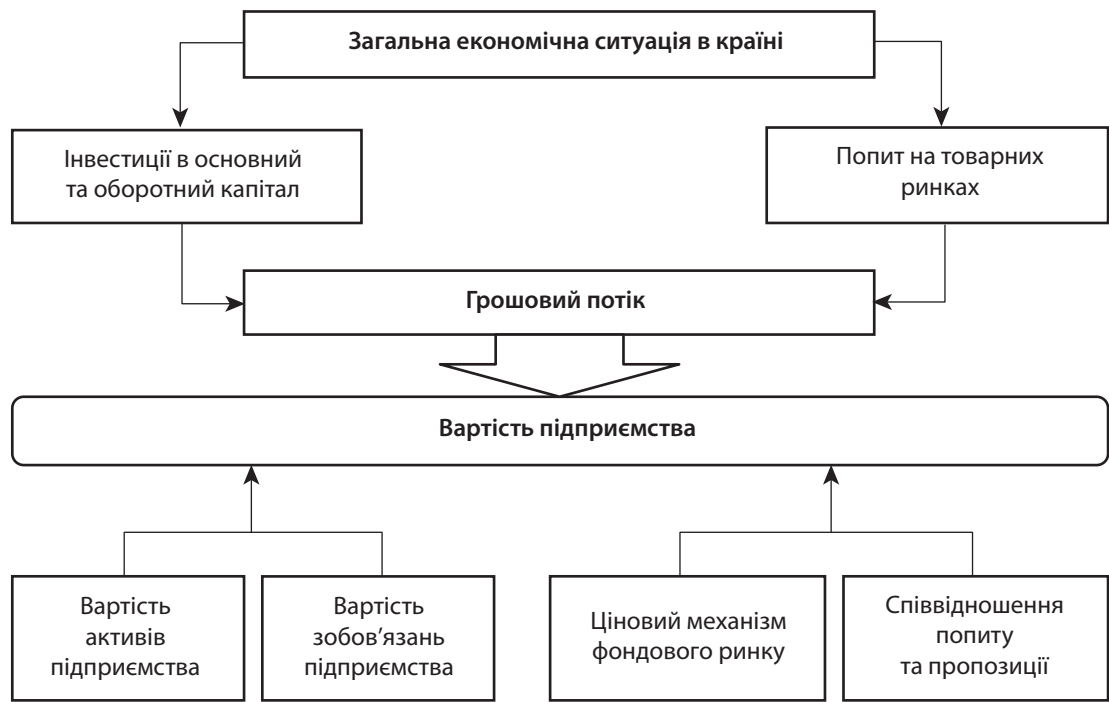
Загальна економічна ситуація в країні

Інвестиції в основний та оборотний капітал

Попит на товарних ринках

Грошовий потік

Вартість підприємства

Вартість активів підприємства

Вартість зобов'язань підприємства

Ціновий механізм фондового ринку

Співвідношення попиту та пропозиції